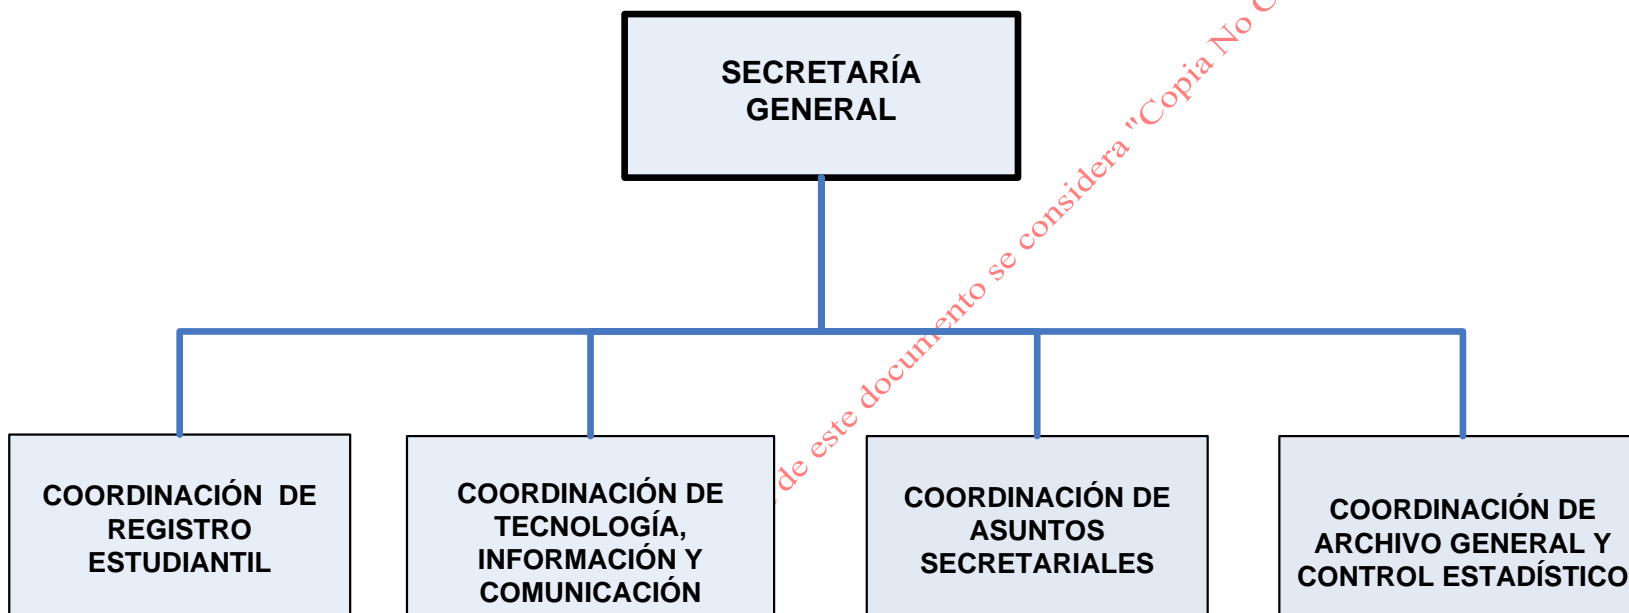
SECRETARÍA GENERAL

COORDINACIÓN DE REGISTRO ESTUDIANTIL

COORDINACIÓN DE TECNOLOGÍA, INFORMACIÓN Y COMUNICACIÓN

COORDINACIÓN DE ASUNTOS SECRETARIALES

COORDINACIÓN DE ARCHIVO GENERAL Y CONTROL ESTADÍSTICO

de este documento se considera "Copia No C